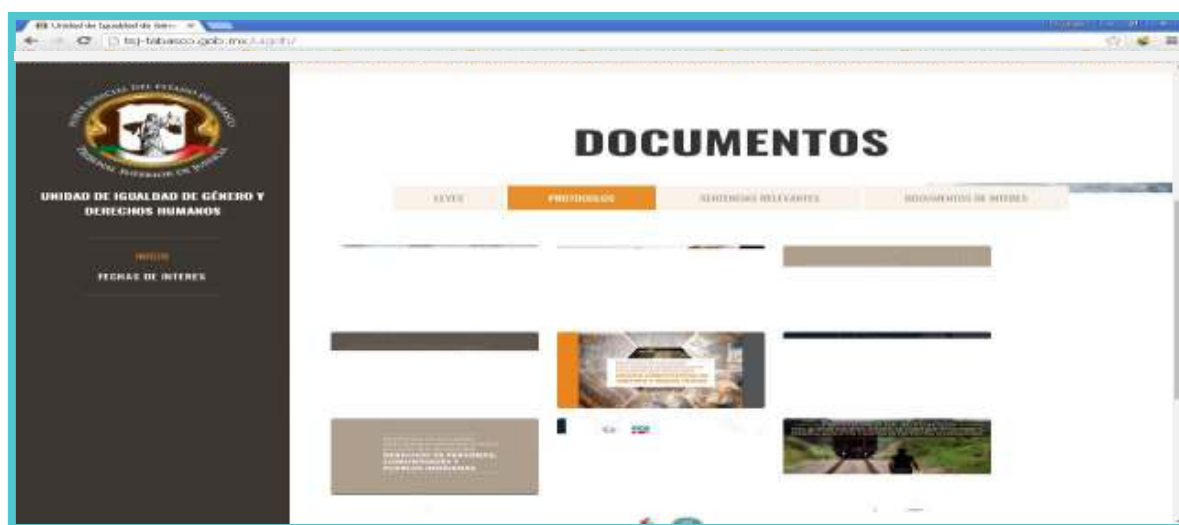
Unidad de Igualdad de Géne ×
tsj-tabasco.gob.mx/uigdh/

PODER JUDICIAL DEL ESTADO DE TABASCO
TRIBUNAL SUPERIOR DE JUSTICIA

UNIDAD DE IGUALDAD DE GÉNERO Y DERECHOS HUMANOS

INICIO
FECHAS DE INTERES

DOCUMENTOS

LEYES
PROTOCOLOS
SENTENCIAS RELEVANTES
DOCUMENTOS DE INTERES

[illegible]

DERECHOS DE PERSONAS, COMUNIDADES Y PUEBLOS INDÍGENAS

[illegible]